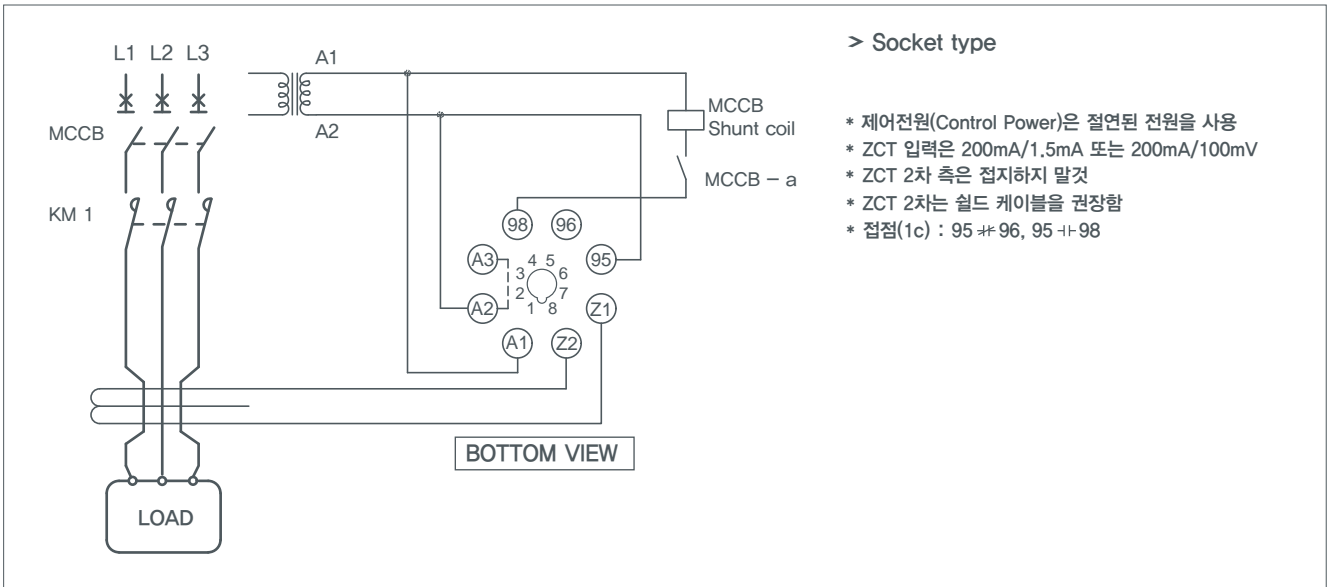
L1 L2 L3

A1

A2

MCCB

KM 1

MCCB
Shunt coil

MCCB – a

98 96

95

A3 4 5
3 6
2 7
A2 1 8

Z1

A1 Z2

BOTTOM VIEW

LOAD

> Socket type

* 제어전원(Control Power)은 절연된 전원을 사용
* ZCT 입력은 200mA/1.5mA 또는 200mA/100mV
* ZCT 2차 측은 접지하지 말것
* ZCT 2차는 쉴드 케이블을 권장함
* 접점(1c) : 95 ⫲ 96, 95 ⊣⊢ 98